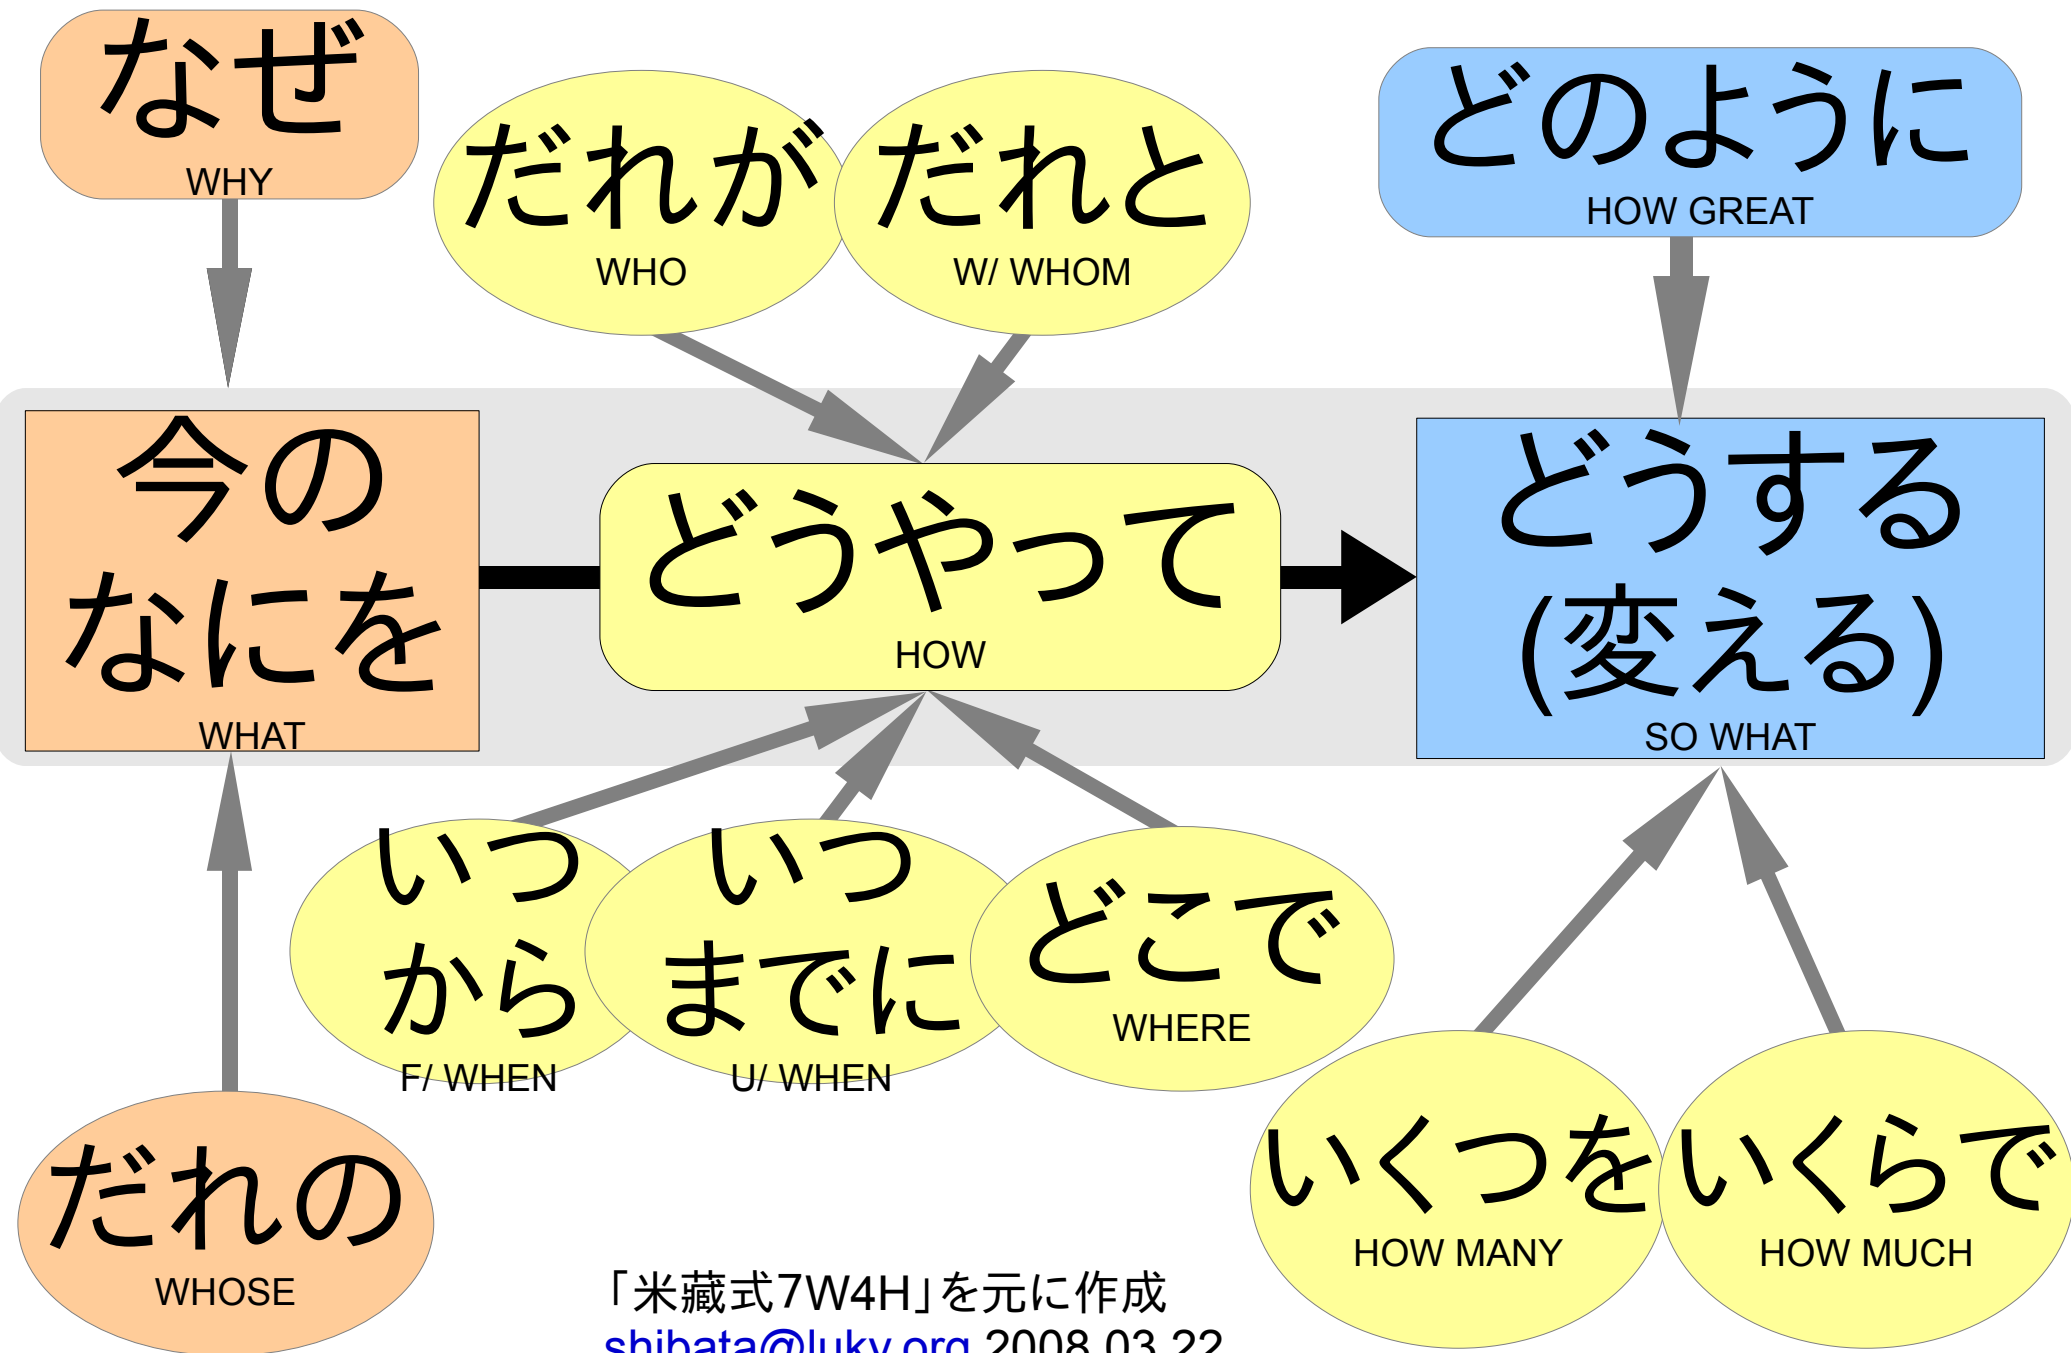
なぜ
WHY

だれが
WHO

だれと
W/ WHOM

どのように
HOW GREAT

今のなにを
WHAT

どうやって
HOW

どうする(変える)
SO WHAT

いつから
F/ WHEN

いつまでに
U/ WHEN

どこで
WHERE

だれの
WHOSE

いくつを
HOW MANY

いくらで
HOW MUCH

「米藏式7W4H」を元に作成
shibata@luky.org 2008.03.22